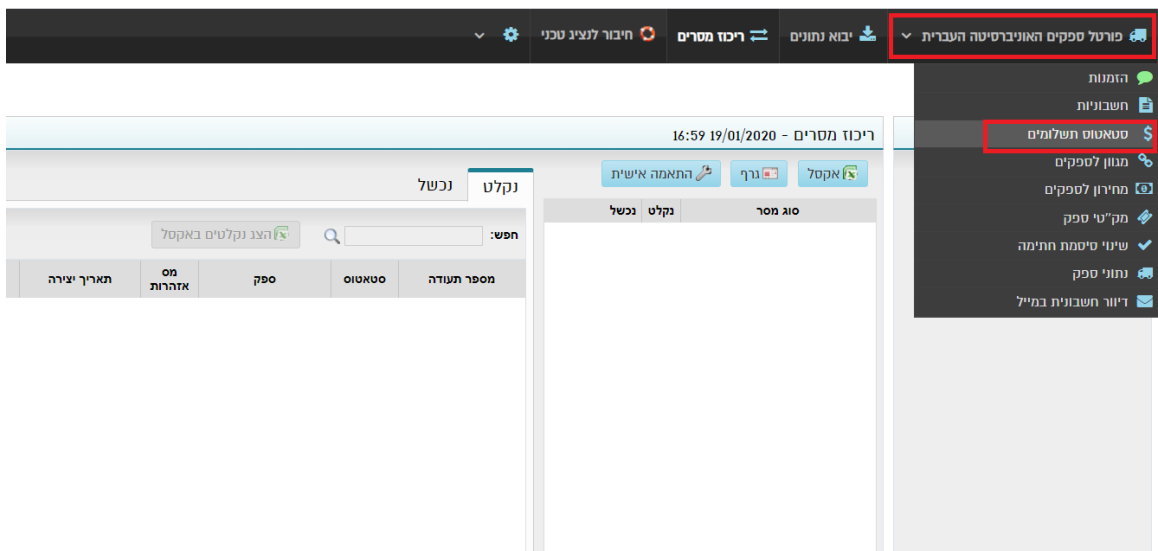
פורטל ספקים האוניברסיטה העברית
יבוא נתונים
ריכוז מסרים
חיבור לנציג טכני

הזמנות
חשבוניות
סטאטוס תשלומים
מגוון לספקים
מחירון לספקים
מק"ט ספק
שינוי סיסמת חתימה
נתוני ספק
דיוור חשבונית במייל

ריכוז מסרים - 19/01/2020 16:59

אקסל
גרף
התאמה אישית

| סוג מסר | נקלט | נכשל |
|---|---|---|

נקלט
נכשל

חפש:
הצג נקלטים באקסל

| מספר תעודה | סטאטוס | ספק | מס אזהרות | תאריך יצירה |
|---|---|---|---|---|